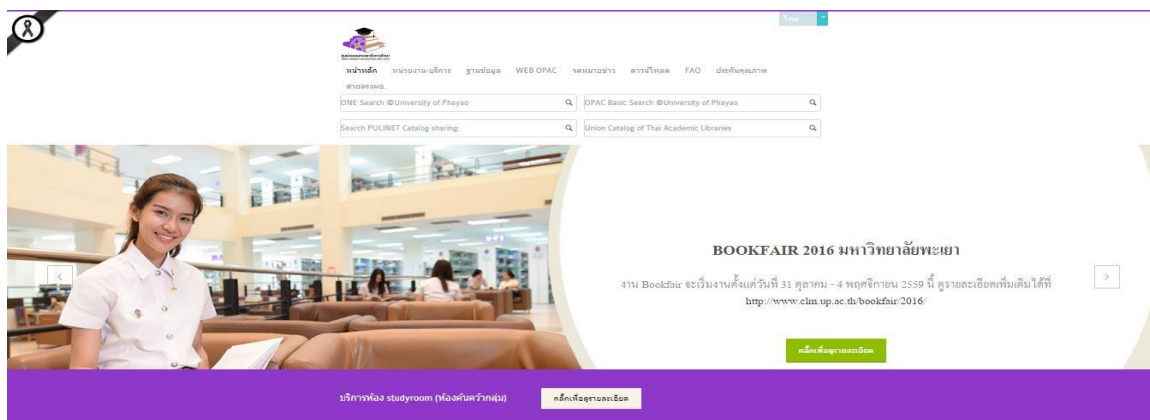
ไทย

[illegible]

หน้าหลัก หน่วยงาน-บริการ ฐานข้อมูล WEB OPAC จดหมายข่าว ดาวน์โหลด FAQ ประกันคุณภาพ สายตรงผอ.

ONE Search @University of Phayao

OPAC Basic Search @University of Phayao

Search PULINET Catalog sharing:

Union Catalog of Thai Academic Libraries

BOOKFAIR 2016 มหาวิทยาลัยพะเยา

งาน Bookfair จะเริ่มงานตั้งแต่วันที่ 31 ตุลาคม - 4 พฤศจิกายน 2559 นี้ ดูรายละเอียดเพิ่มเติมได้ที่ http://www.clm.up.ac.th/bookfair/2016/

คลิ๊กเพื่อดูรายละเอียด

บริการห้อง studyroom (ห้องค้นคว้ากลุ่ม)

คลิ๊กเพื่อดูรายละเอียด